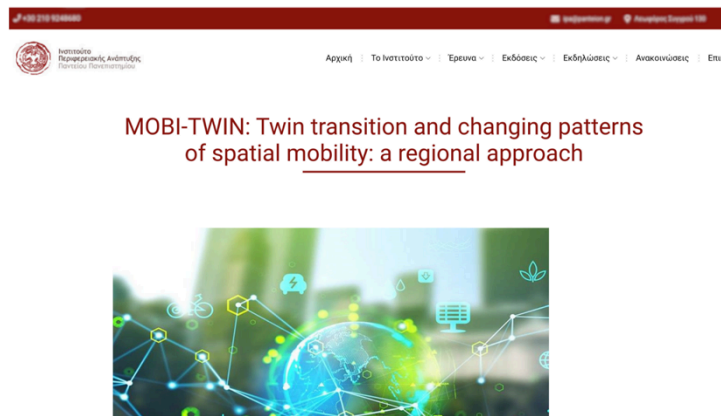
+30 210 9248680

ipa@panteion.gr   Λεωφόρος Συγγρού 136

Ινστιτούτο Περιφερειακής Ανάπτυξης Παντείου Πανεπιστημίου

Αρχική | Το Ινστιτούτο | Έρευνα | Εκδόσεις | Εκδηλώσεις | Ανακοινώσεις | Επι

MOBI-TWIN: Twin transition and changing patterns of spatial mobility: a regional approach